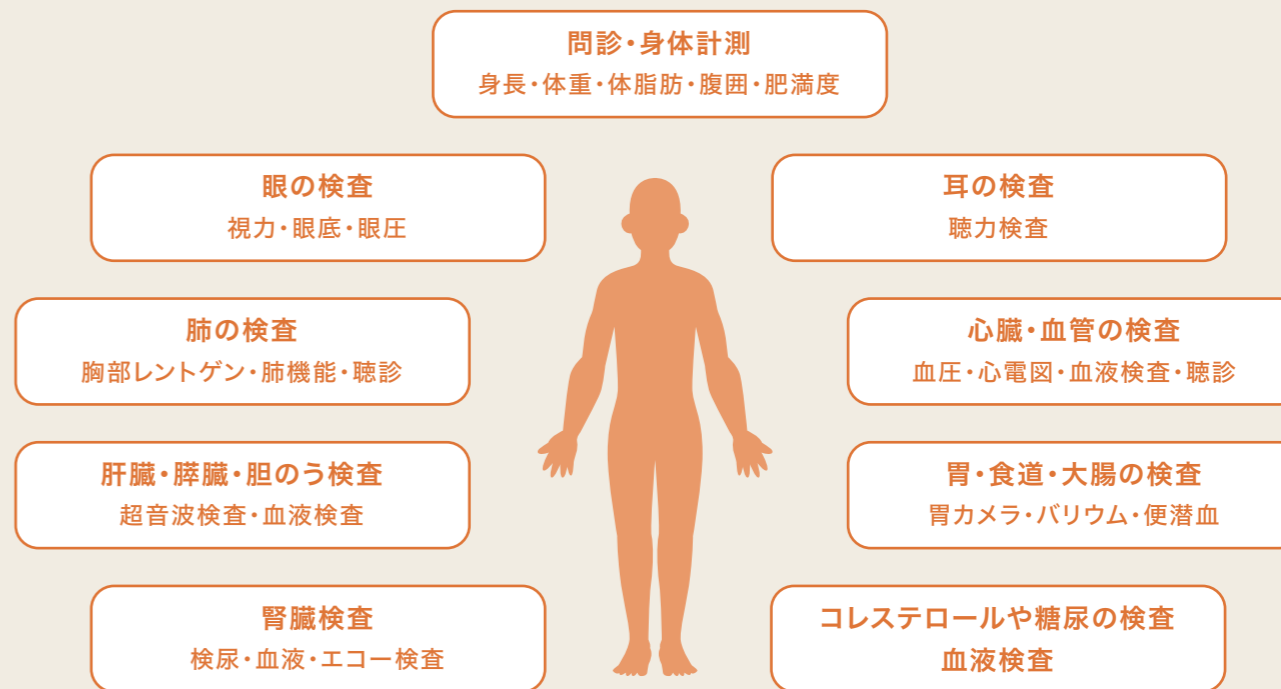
問診・身体計測
身長・体重・体脂肪・腹囲・肥満度

眼の検査
視力・眼底・眼圧

耳の検査
聴力検査

肺の検査
胸部レントゲン・肺機能・聴診

心臓・血管の検査
血圧・心電図・血液検査・聴診

肝臓・膵臓・胆のう検査
超音波検査・血液検査

胃・食道・大腸の検査
胃カメラ・バリウム・便潜血

腎臓検査
検尿・血液・エコー検査

コレステロールや糖尿の検査
血液検査